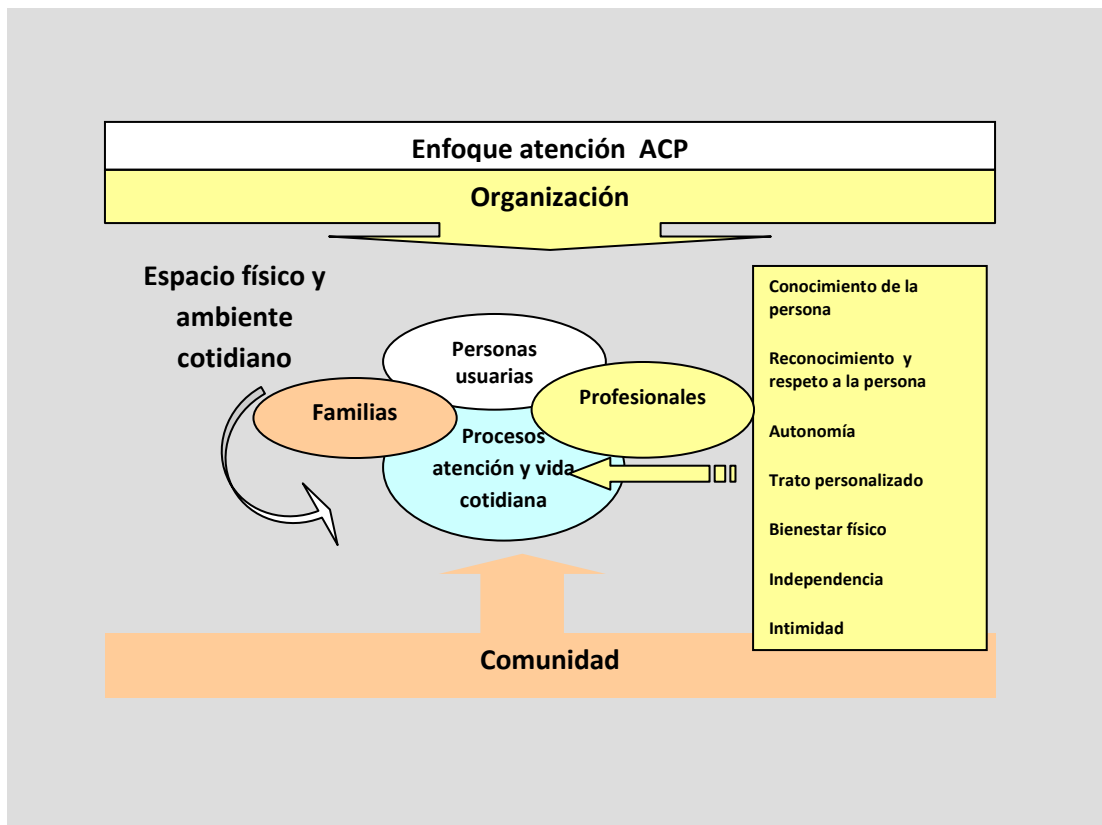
Enfoque atención ACP

Organización

Espacio físico y ambiente cotidiano

Personas usuarias

Familias

Profesionales

Procesos atención y vida cotidiana

Conocimiento de la persona

Reconocimiento y respeto a la persona

Autonomía

Trato personalizado

Bienestar físico

Independencia

Intimidad

Comunidad